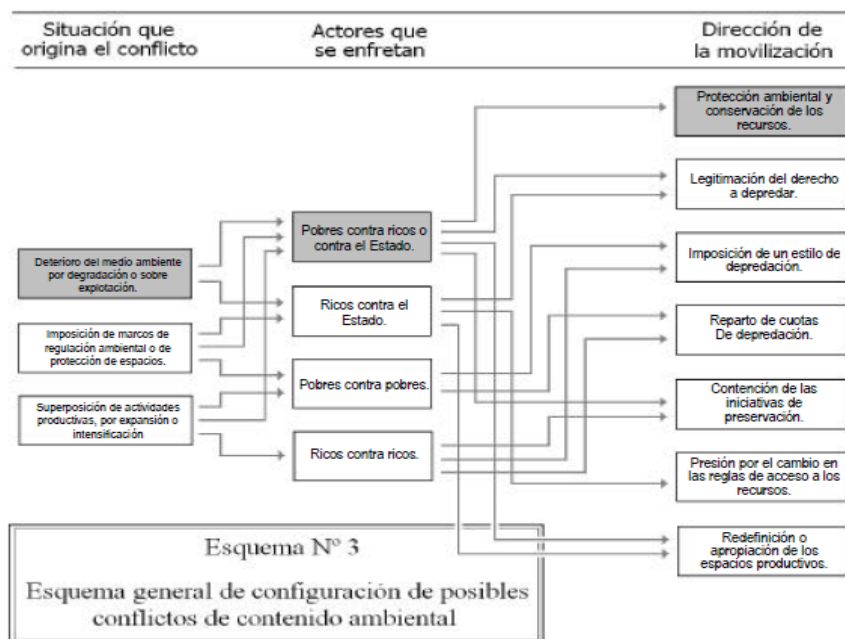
Situación que origina el conflicto

Actores que se enfretan

Dirección de la movilización

Deterioro del medio ambiente por degradación o sobre explotación.

Imposición de marcos de regulación ambiental o de protección de espacios.

Superposición de actividades productivas, por expansión o intensificación

Pobres contra ricos o contra el Estado.

Ricos contra el Estado.

Pobres contra pobres.

Ricos contra ricos.

Protección ambiental y conservación de los recursos.

Legitimación del derecho a depredar.

Imposición de un estilo de depredación.

Reparto de cuotas De depredación.

Contención de las iniciativas de preservación.

Presión por el cambio en las reglas de acceso a los recursos.

Redefinición o apropiación de los espacios productivos.

Esquema Nº 3

Esquema general de configuración de posibles conflictos de contenido ambiental